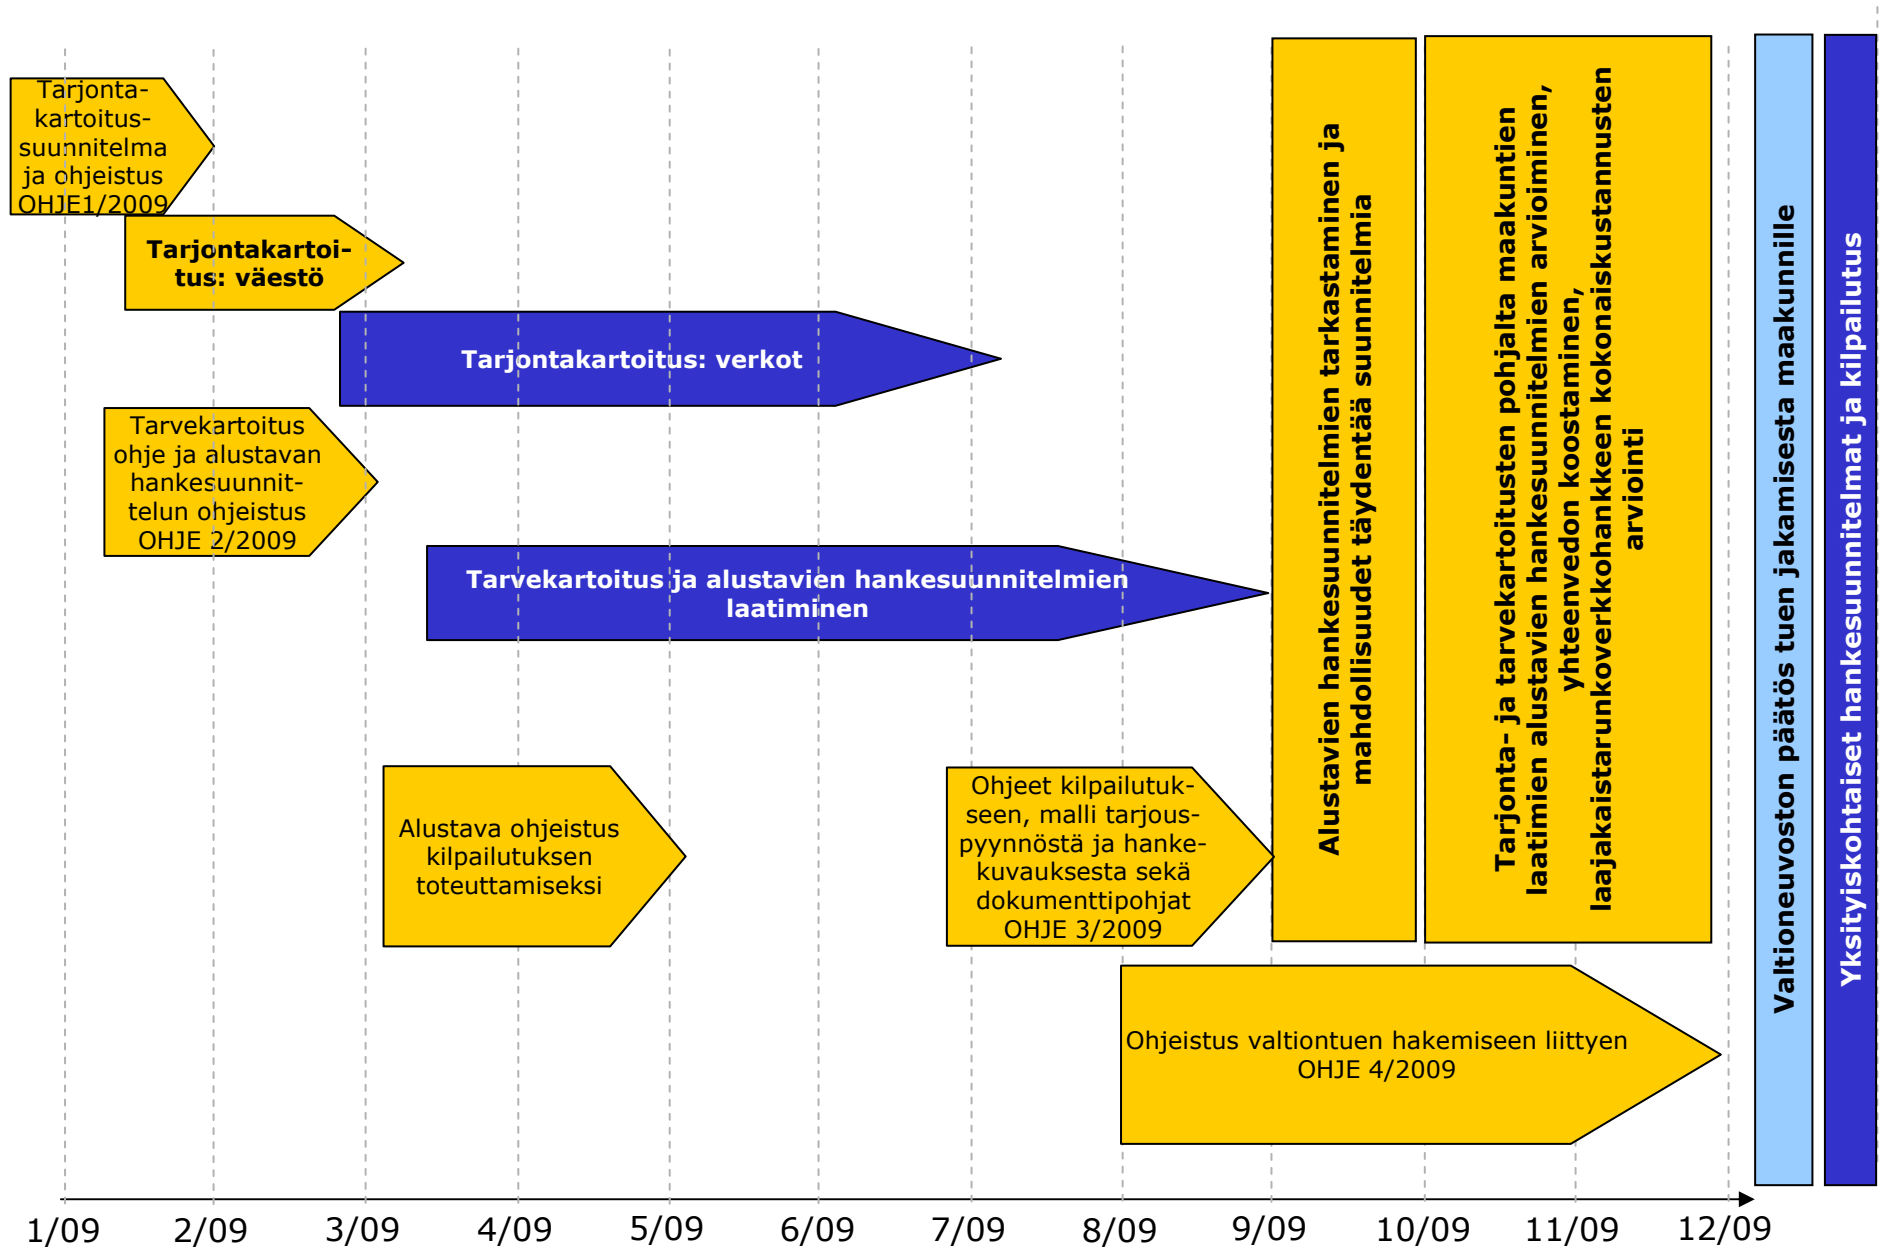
Tarjonta-kartoitus-suunnitelma ja ohjeistus OHJE1/2009

Tarjontakartoitus: väestö

Tarjontakartoitus: verkot

Tarvekartoitus ohje ja alustavan hankesuunnittelun ohjeistus OHJE 2/2009

Tarvekartoitus ja alustavien hankesuunnitelmien laatiminen

Alustava ohjeistus kilpailutuksen toteuttamiseksi

Ohjeet kilpailutukseen, malli tarjouspyynnöstä ja hankekuvauksesta sekä dokumenttipohjat OHJE 3/2009

Alustavien hankesuunnitelmien tarkastaminen ja mahdollisuudet täydentää suunnitelmia

Tarjonta- ja tarvekartoitusten pohjalta maakuntien laatimien alustavien hankesuunnitelmien arvioiminen, yhteenvedon koostaminen, laajakaistarunkoverkkohankkeen kokonaiskustannusten arviointi

Valtioneuvoston päätös tuen jakamisesta maakunnille

Yksityiskohtaiset hankesuunnitelmat ja kilpailutus

Ohjeistus valtiontuen hakemiseen liittyen OHJE 4/2009

1/09 2/09 3/09 4/09 5/09 6/09 7/09 8/09 9/09 10/09 11/09 12/09